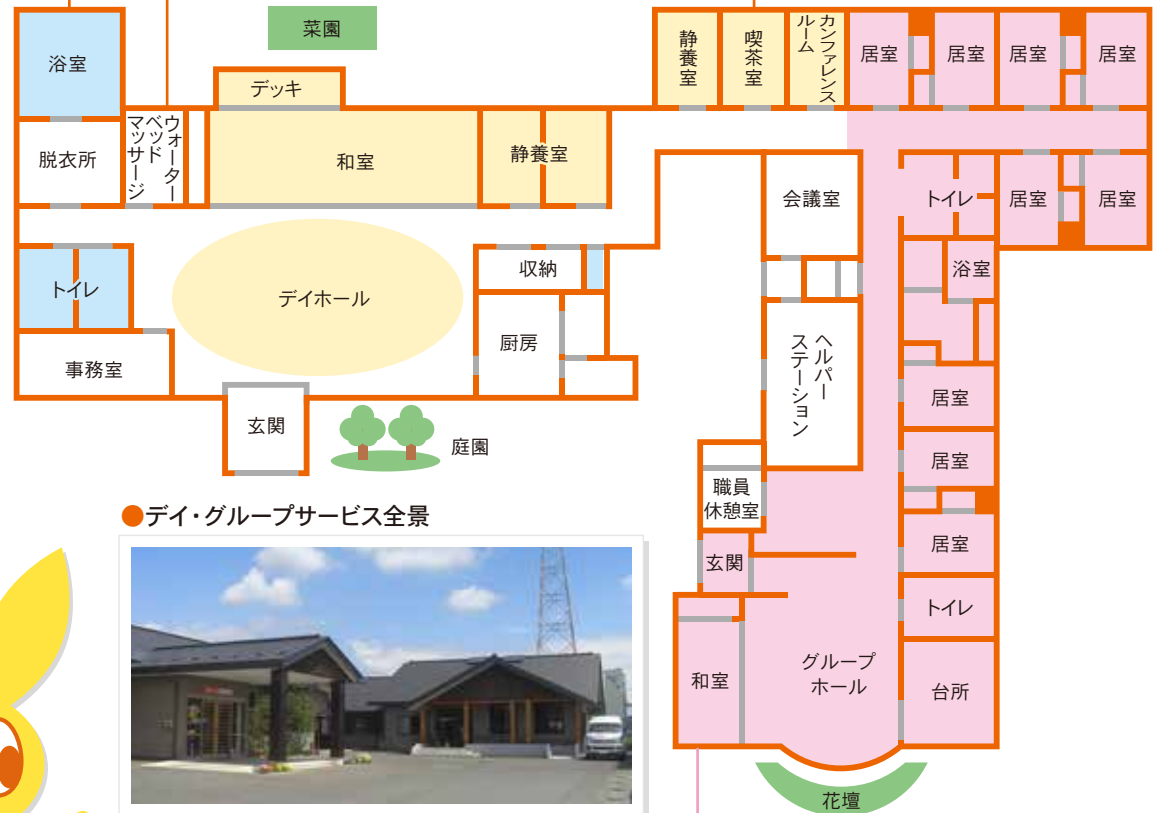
菜園

浴室

デッキ

静養室

喫茶室

カンファレンスルーム

居室

居室

居室

居室

脱衣所

ウォーターベッドマッサージ

和室

静養室

会議室

トイレ

居室

居室

トイレ

デイホール

収納

浴室

事務室

厨房

ヘルパーステーション

居室

玄関

庭園

居室

職員休憩室

●デイ・グループサービス全景

居室

玄関

トイレ

和室

グループホール

台所

花壇